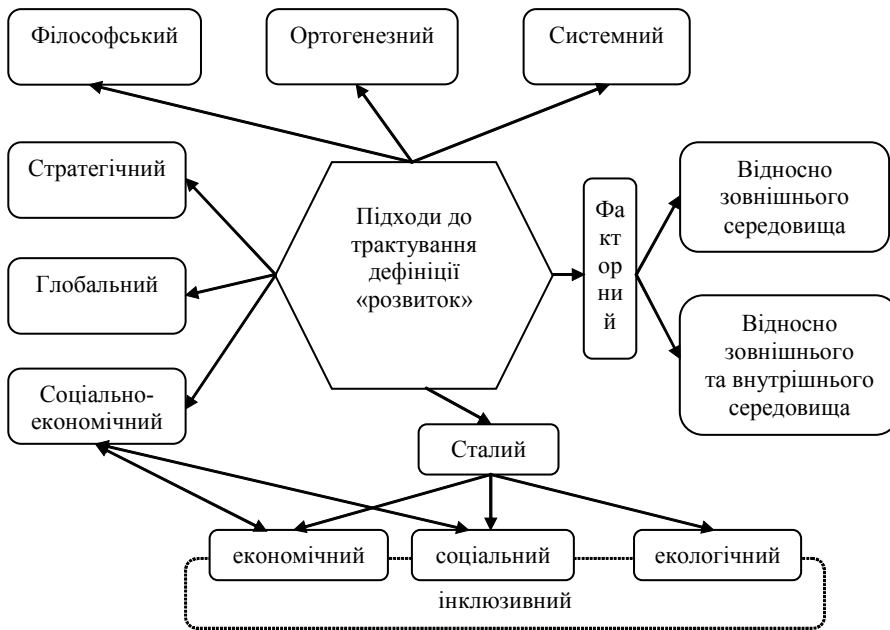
Філософський

Ортогенезний

Системний

Стратегічний

Підходи до трактування дефініції «розвиток»

Фа кт ор ни й

Відносно зовнішнього середовища

Глобальний

Відносно зовнішнього та внутрішнього середовища

Соціально-економічний

Сталий

економічний

соціальний

екологічний

інклюзивний